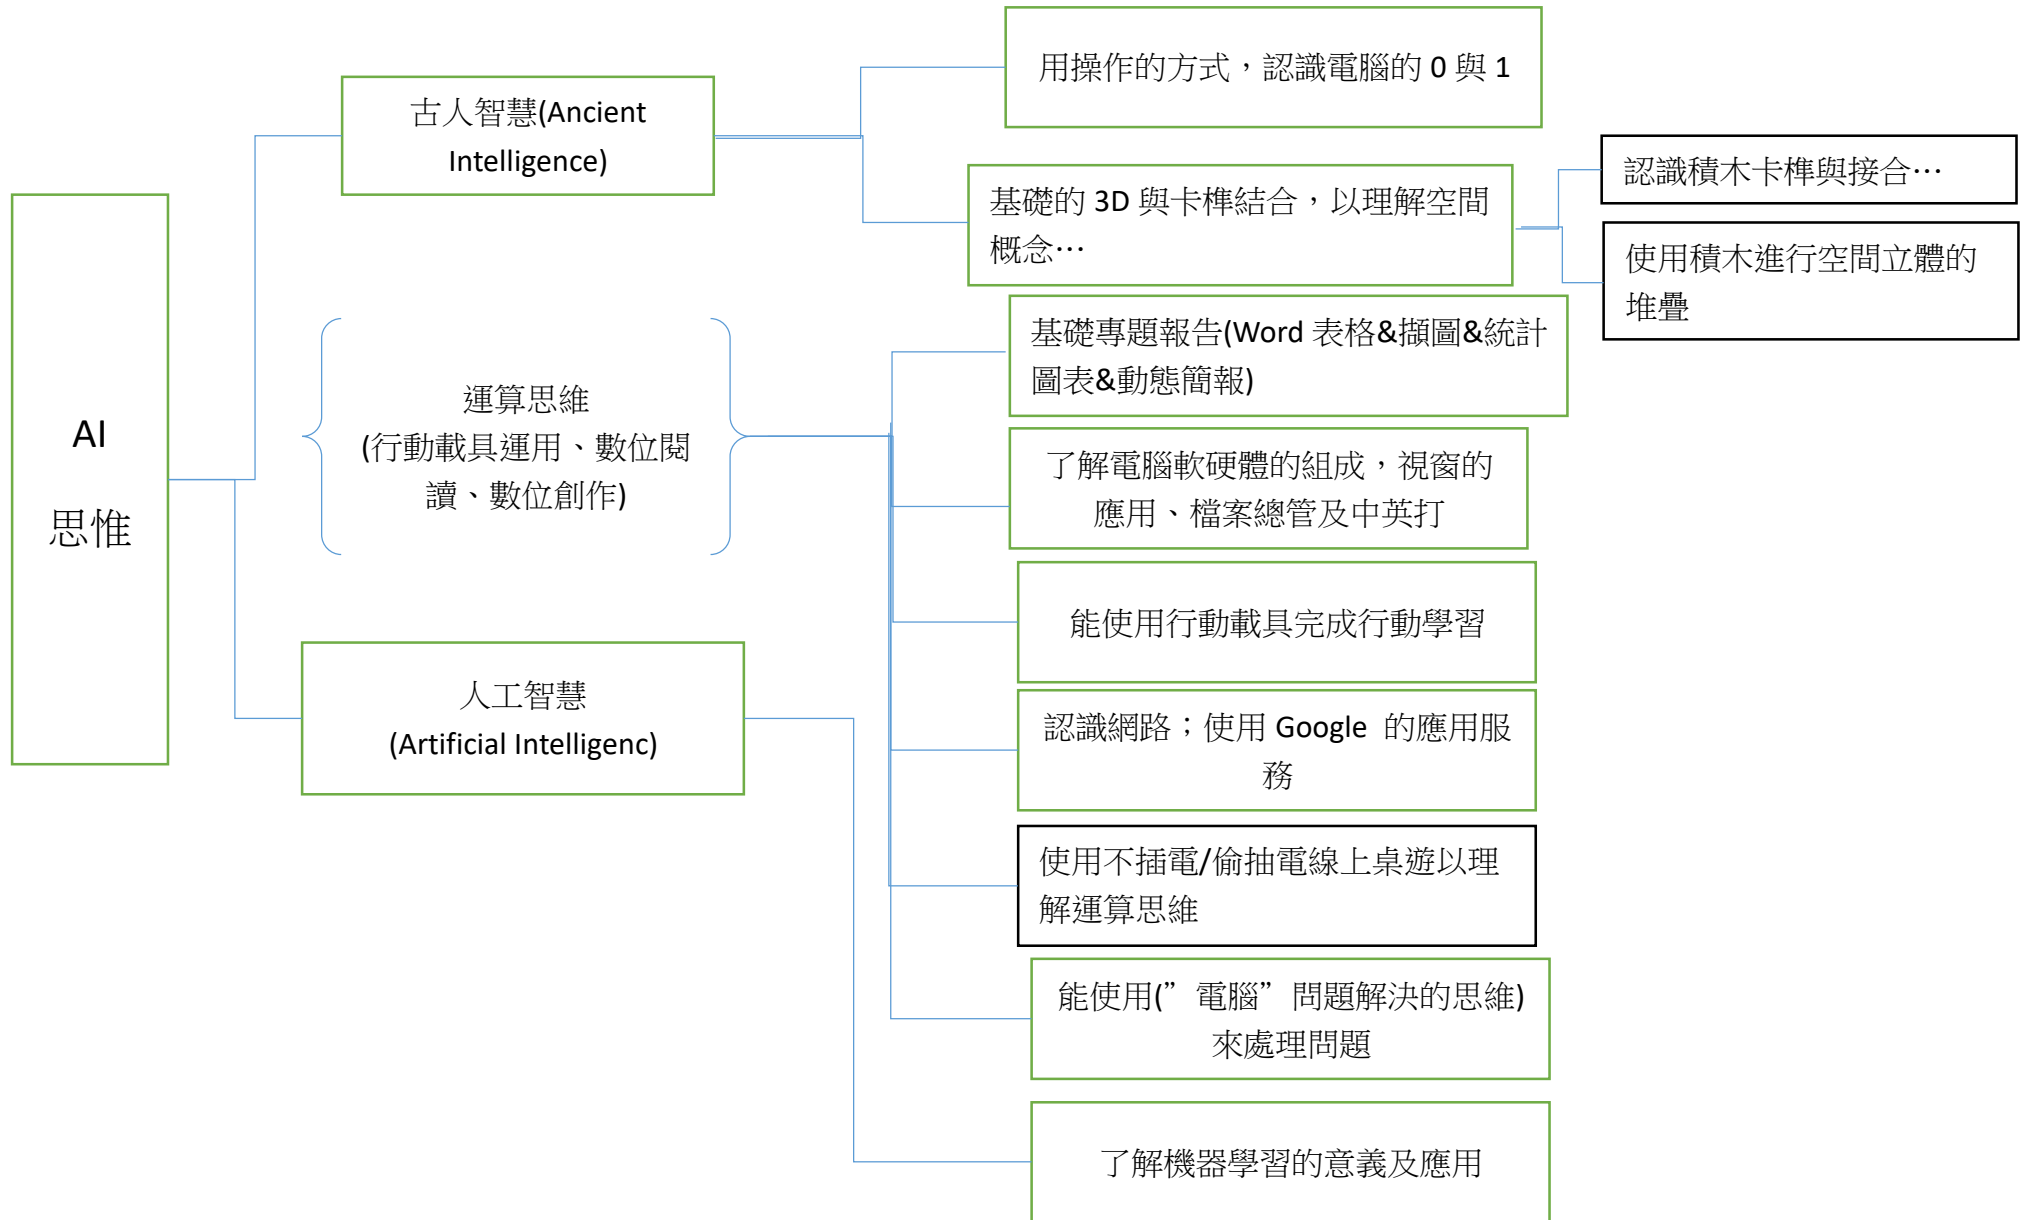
AI
思惟

古人智慧(Ancient Intelligence)

用操作的方式，認識電腦的 0 與 1

基礎的 3D 與卡榫結合，以理解空間概念…

認識積木卡榫與接合…

使用積木進行空間立體的堆疊

運算思維
(行動載具運用、數位閱讀、數位創作)

基礎專題報告(Word 表格&擷圖&統計圖表&動態簡報)

了解電腦軟硬體的組成，視窗的應用、檔案總管及中英打

能使用行動載具完成行動學習

認識網路；使用 Google 的應用服務

使用不插電/偷抽電線上桌遊以理解運算思維

能使用(”電腦”問題解決的思維)來處理問題

人工智慧
(Artificial Intelligenc)

了解機器學習的意義及應用